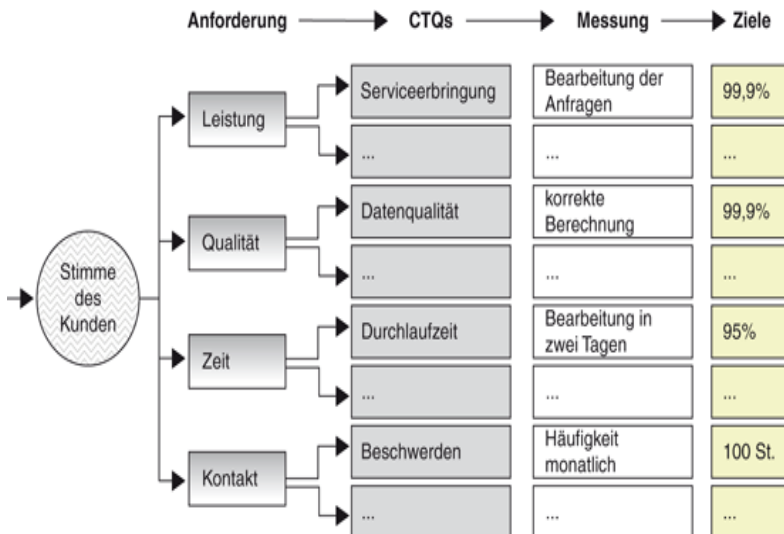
Anforderung CTQs Messung Ziele

Stimme des Kunden

Leistung

Serviceerbringung

Bearbeitung der Anfragen

99,9%

...

...

...

Qualität

Datenqualität

korrekte Berechnung

99,9%

...

...

...

Zeit

Durchlaufzeit

Bearbeitung in zwei Tagen

95%

...

...

...

Kontakt

Beschwerden

Häufigkeit monatlich

100 St.

...

...

...